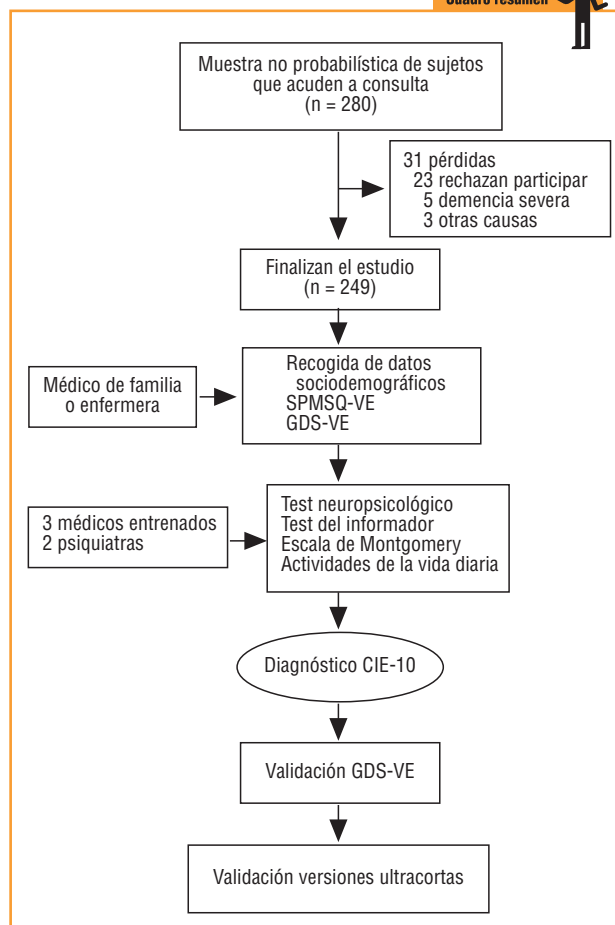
Cuadro resumen

Muestra no probabilística de sujetos que acuden a consulta (n = 280)

31 pérdidas
23 rechazan participar
5 demencia severa
3 otras causas

Finalizan el estudio (n = 249)

Médico de familia o enfermera

Recogida de datos sociodemográficos
SPMSQ-VE
GDS-VE

3 médicos entrenados
2 psiquiatras

Test neuropsicológico
Test del informador
Escala de Montgomery
Actividades de la vida diaria

Diagnóstico CIE-10

Validación GDS-VE

Validación versiones ultracortas